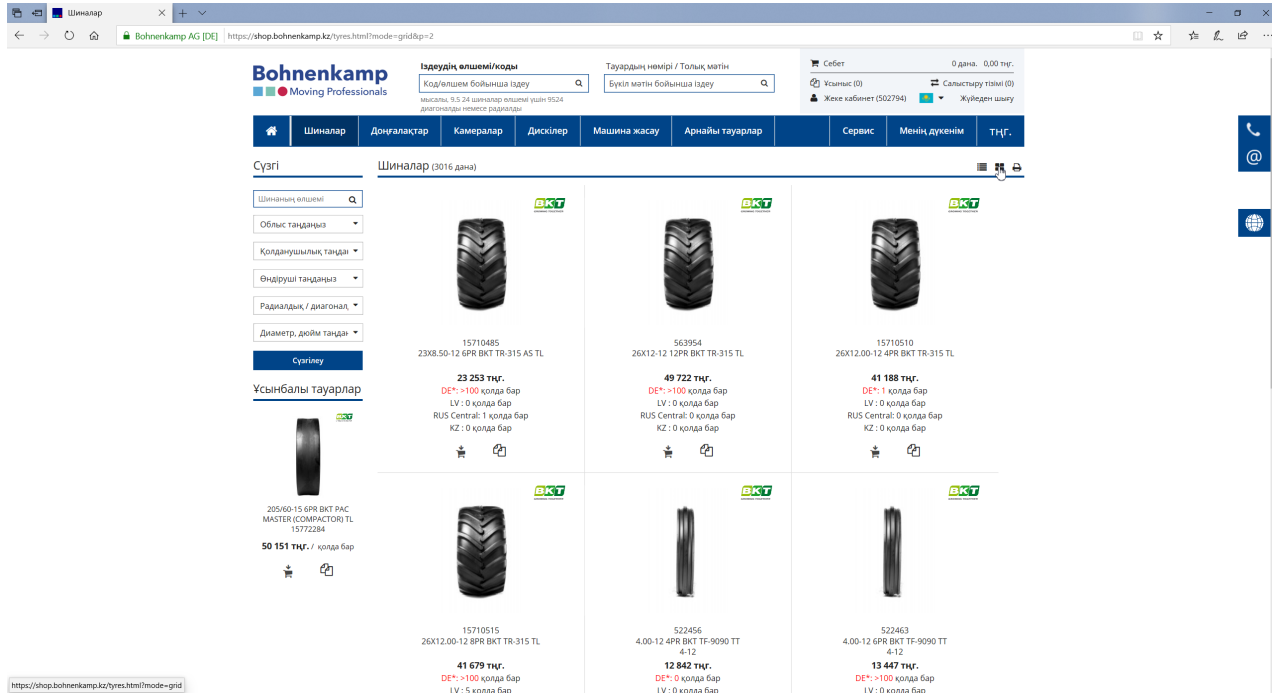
Шиналар

Bohnenkamp AG [DE] https://shop.bohnenkamp.kz/tyres.html?mode=grid&p=2

Bohnenkamp
Moving Professionals

Іздеудің өлшемі/коды
Код/өлшем бойынша іздеу
мысалы, 9.5 24 шиналар өлшемі үшін 9524 диагональды немесе радиалды

Тауардың нөмірі / Толық мәтін
Бүкіл мәтін бойынша іздеу

Себет 0 дана. 0,00 тңг.
Ұсыныс (0) Салыстыру тізімі (0)
Жеке кабинет (502794) Жүйеден шығу

Шиналар | Доңғалақтар | Камералар | Дискілер | Машина жасау | Арнайы тауарлар | Сервис | Менің дүкенім | тңг.

Сүзгі
Шинаның өлшемі
Облыс таңдаңыз
Қолданушылық таңдаı
Өндіруші таңдаңыз
Радиалдық / диагональ
Диаметр, дюйм таңдаı
Сүзгілеу

Ұсынбалы тауарлар
205/60-15 6PR BKT PAC MASTER (COMPACTOR) TL 15772284
50 151 тңг. / қолда бар

Шиналар (3016 дана)

BKT
15710485
23X8.50-12 6PR BKT TR-315 AS TL
23 253 тңг.
DE*: >100 қолда бар
LV : 0 қолда бар
RUS Central: 1 қолда бар
KZ : 0 қолда бар

BKT
563954
26X12-12 12PR BKT TR-315 TL
49 722 тңг.
DE*: >100 қолда бар
LV : 0 қолда бар
RUS Central: 0 қолда бар
KZ : 0 қолда бар

BKT
15710510
26X12.00-12 4PR BKT TR-315 TL
41 188 тңг.
DE*: 1 қолда бар
LV : 0 қолда бар
RUS Central: 0 қолда бар
KZ : 0 қолда бар

BKT
15710515
26X12.00-12 8PR BKT TR-315 TL
41 679 тңг.
DE*: >100 қолда бар
LV : 5 қолда бар

BKT
522456
4.00-12 4PR BKT TF-9090 TT 4-12
12 842 тңг.
DE*: 0 қолда бар
LV : 0 қолда бар

BKT
522463
4.00-12 6PR BKT TF-9090 TT 4-12
13 447 тңг.
DE*: >100 қолда бар
LV : 0 қолда бар

https://shop.bohnenkamp.kz/tyres.html?mode=grid